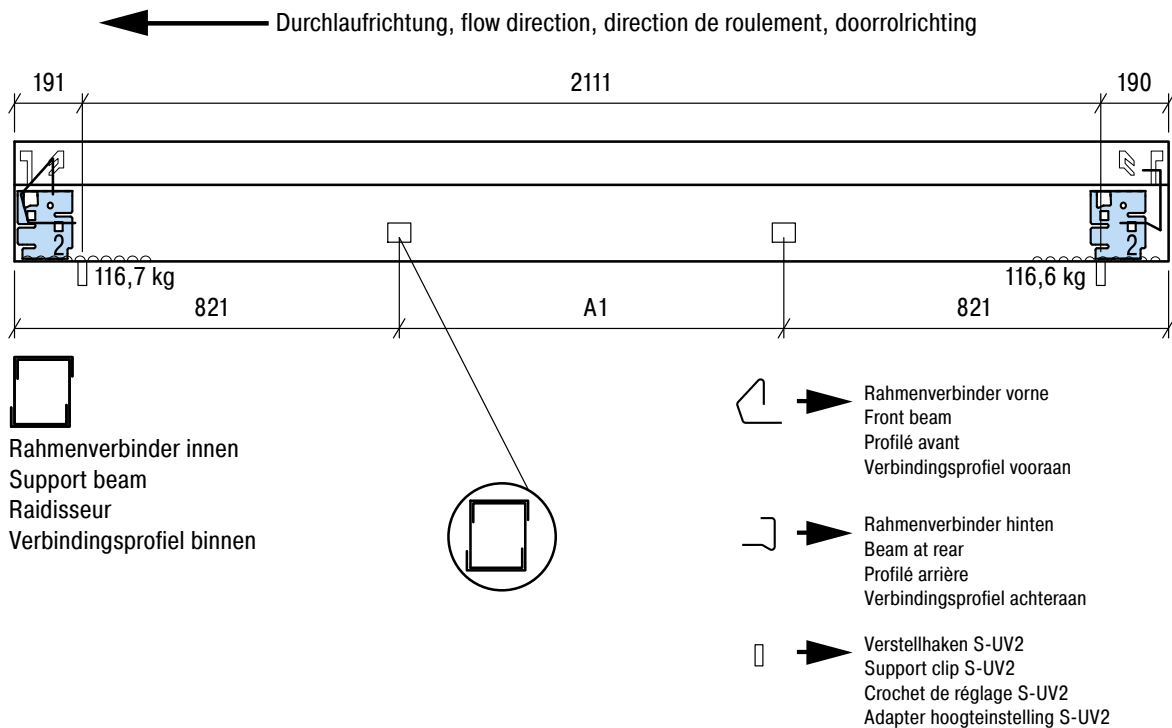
Durchlaufrichtung, flow direction, direction de roulement, doorrolrichting

191

2111

190

1

2

1

2

116,7 kg

116,6 kg

821

A1

821

Rahmenverbinder innen
Support beam
Raidisseur
Verbindingsprofiel binnen

Rahmenverbinder vorne
Front beam
Profilé avant
Verbindingsprofiel vooraan

Rahmenverbinder hinten
Beam at rear
Profilé arrière
Verbindingsprofiel achteraan

Verstellhaken S-UV2
Support clip S-UV2
Crochet de réglage S-UV2
Adapter hoogteinstelling S-UV2